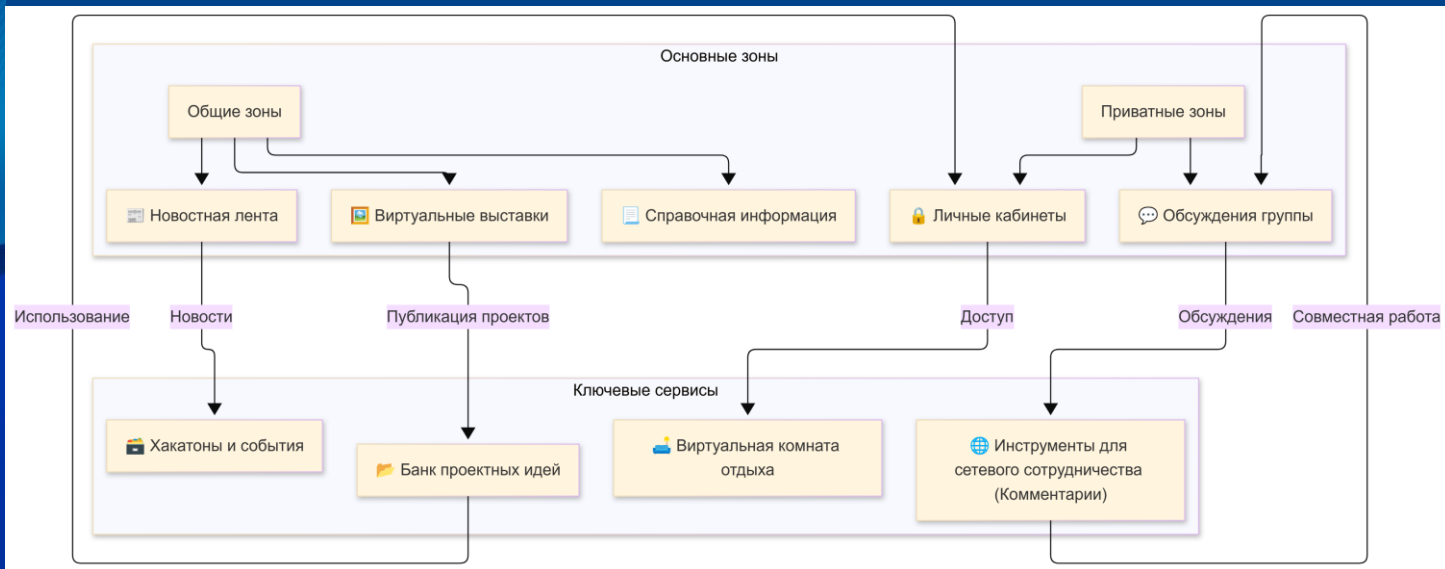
Основные зоны

Общие зоны

Приватные зоны

📰 Новостная лента

🖼️ Виртуальные выставки

📃 Справочная информация

🔒 Личные кабинеты

💬 Обсуждения группы

Использование

Новости

Публикация проектов

Доступ

Обсуждения

Совместная работа

Ключевые сервисы

🗃️ Хакатоны и события

📂 Банк проектных идей

🛋️ Виртуальная комната отдыха

🌐 Инструменты для сетевого сотрудничества (Комментарии)